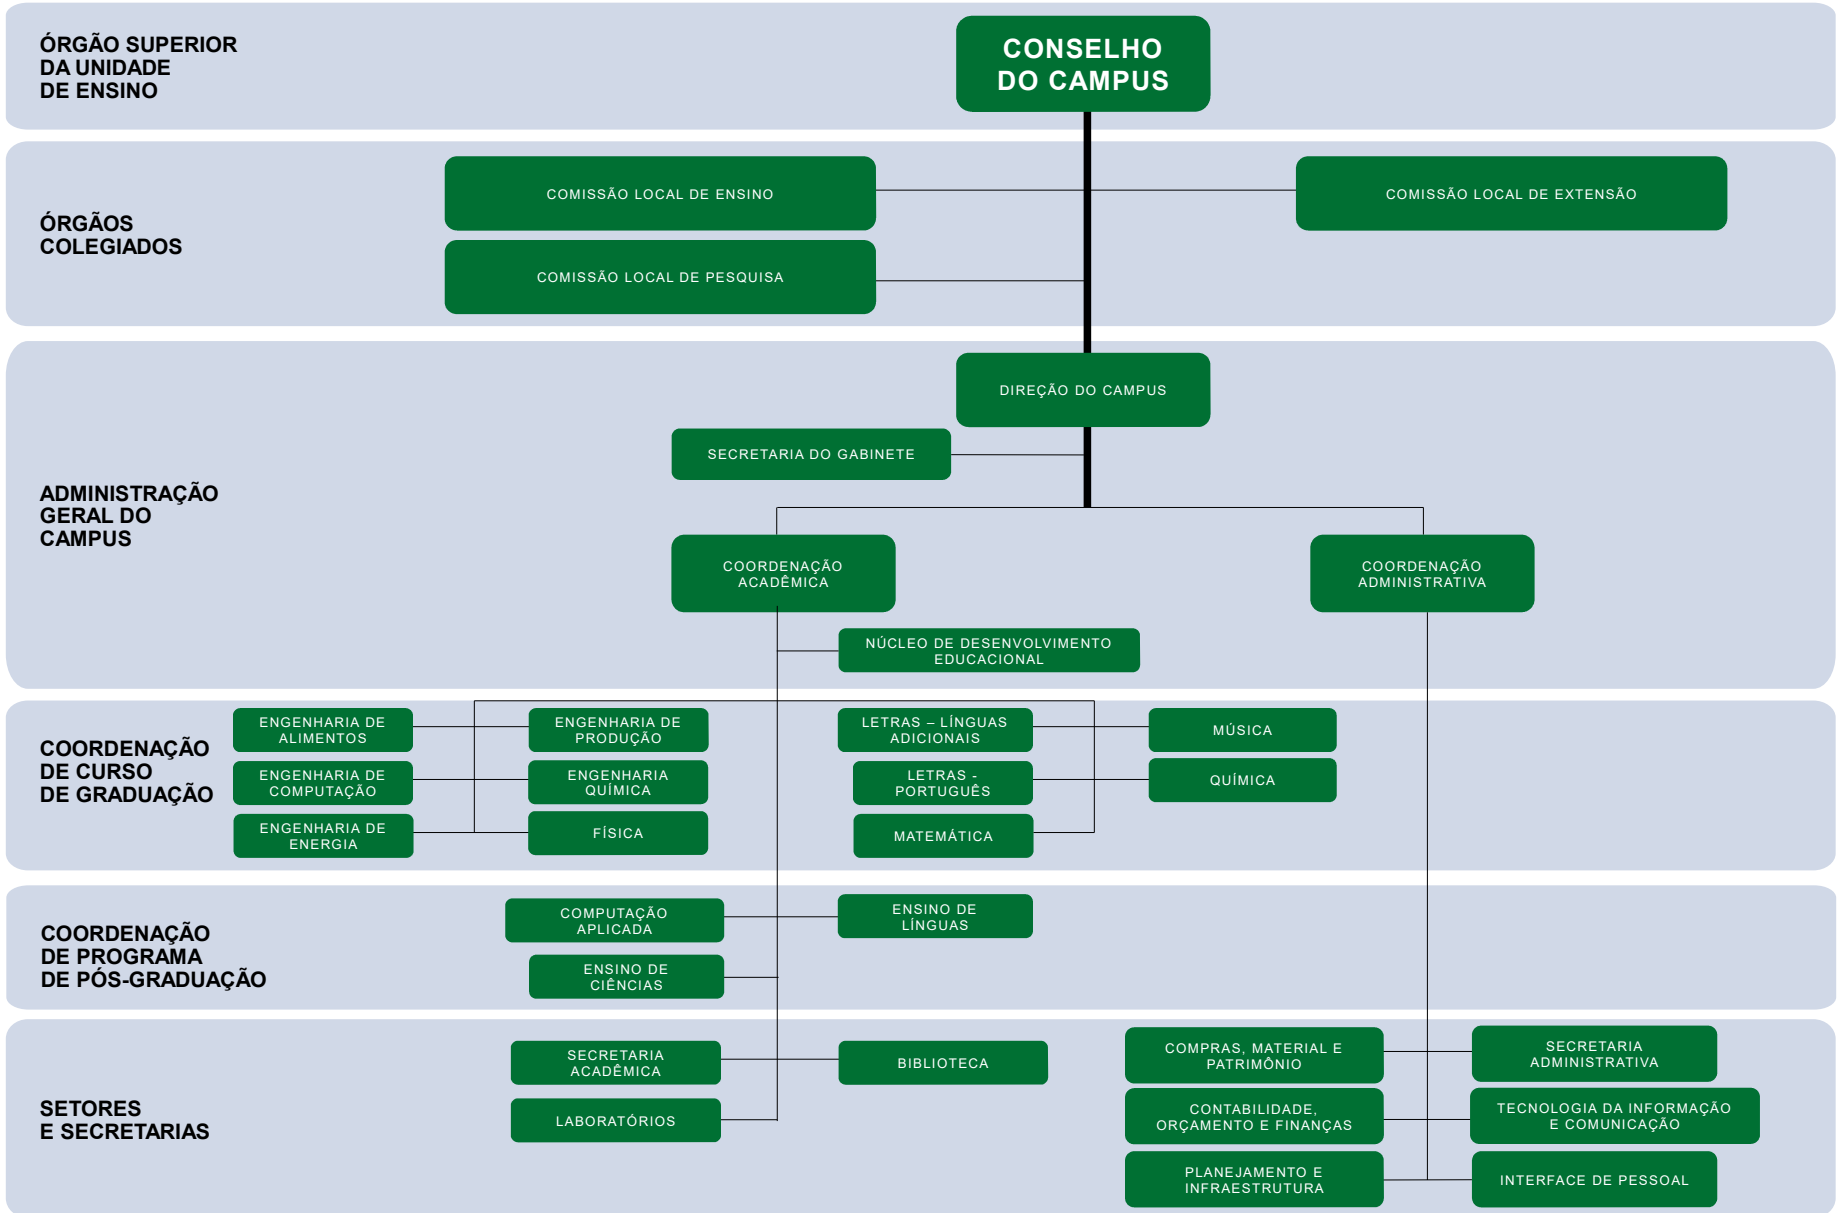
ÓRGÃO SUPERIOR DA UNIDADE DE ENSINO

CONSELHO DO CAMPUS

ÓRGÃOS COLEGIADOS

COMISSÃO LOCAL DE ENSINO

COMISSÃO LOCAL DE EXTENSÃO

COMISSÃO LOCAL DE PESQUISA

ADMINISTRAÇÃO GERAL DO CAMPUS

DIREÇÃO DO CAMPUS

SECRETARIA DO GABINETE

COORDENAÇÃO ACADÊMICA

COORDENAÇÃO ADMINISTRATIVA

NÚCLEO DE DESENVOLVIMENTO EDUCACIONAL

COORDENAÇÃO DE CURSO DE GRADUAÇÃO

ENGENHARIA DE ALIMENTOS

ENGENHARIA DE PRODUÇÃO

LETRAS – LÍNGUAS ADICIONAIS

MÚSICA

ENGENHARIA DE COMPUTAÇÃO

ENGENHARIA QUÍMICA

LETRAS - PORTUGUÊS

QUÍMICA

ENGENHARIA DE ENERGIA

FÍSICA

MATEMÁTICA

COORDENAÇÃO DE PROGRAMA DE PÓS-GRADUAÇÃO

COMPUTAÇÃO APLICADA

ENSINO DE LÍNGUAS

ENSINO DE CIÊNCIAS

SETORES E SECRETARIAS

SECRETARIA ACADÊMICA

BIBLIOTECA

COMPRAS, MATERIAL E PATRIMÔNIO

SECRETARIA ADMINISTRATIVA

LABORATÓRIOS

CONTABILIDADE, ORÇAMENTO E FINANÇAS

TECNOLOGIA DA INFORMAÇÃO E COMUNICAÇÃO

PLANEJAMENTO E INFRAESTRUTURA

INTERFACE DE PESSOAL